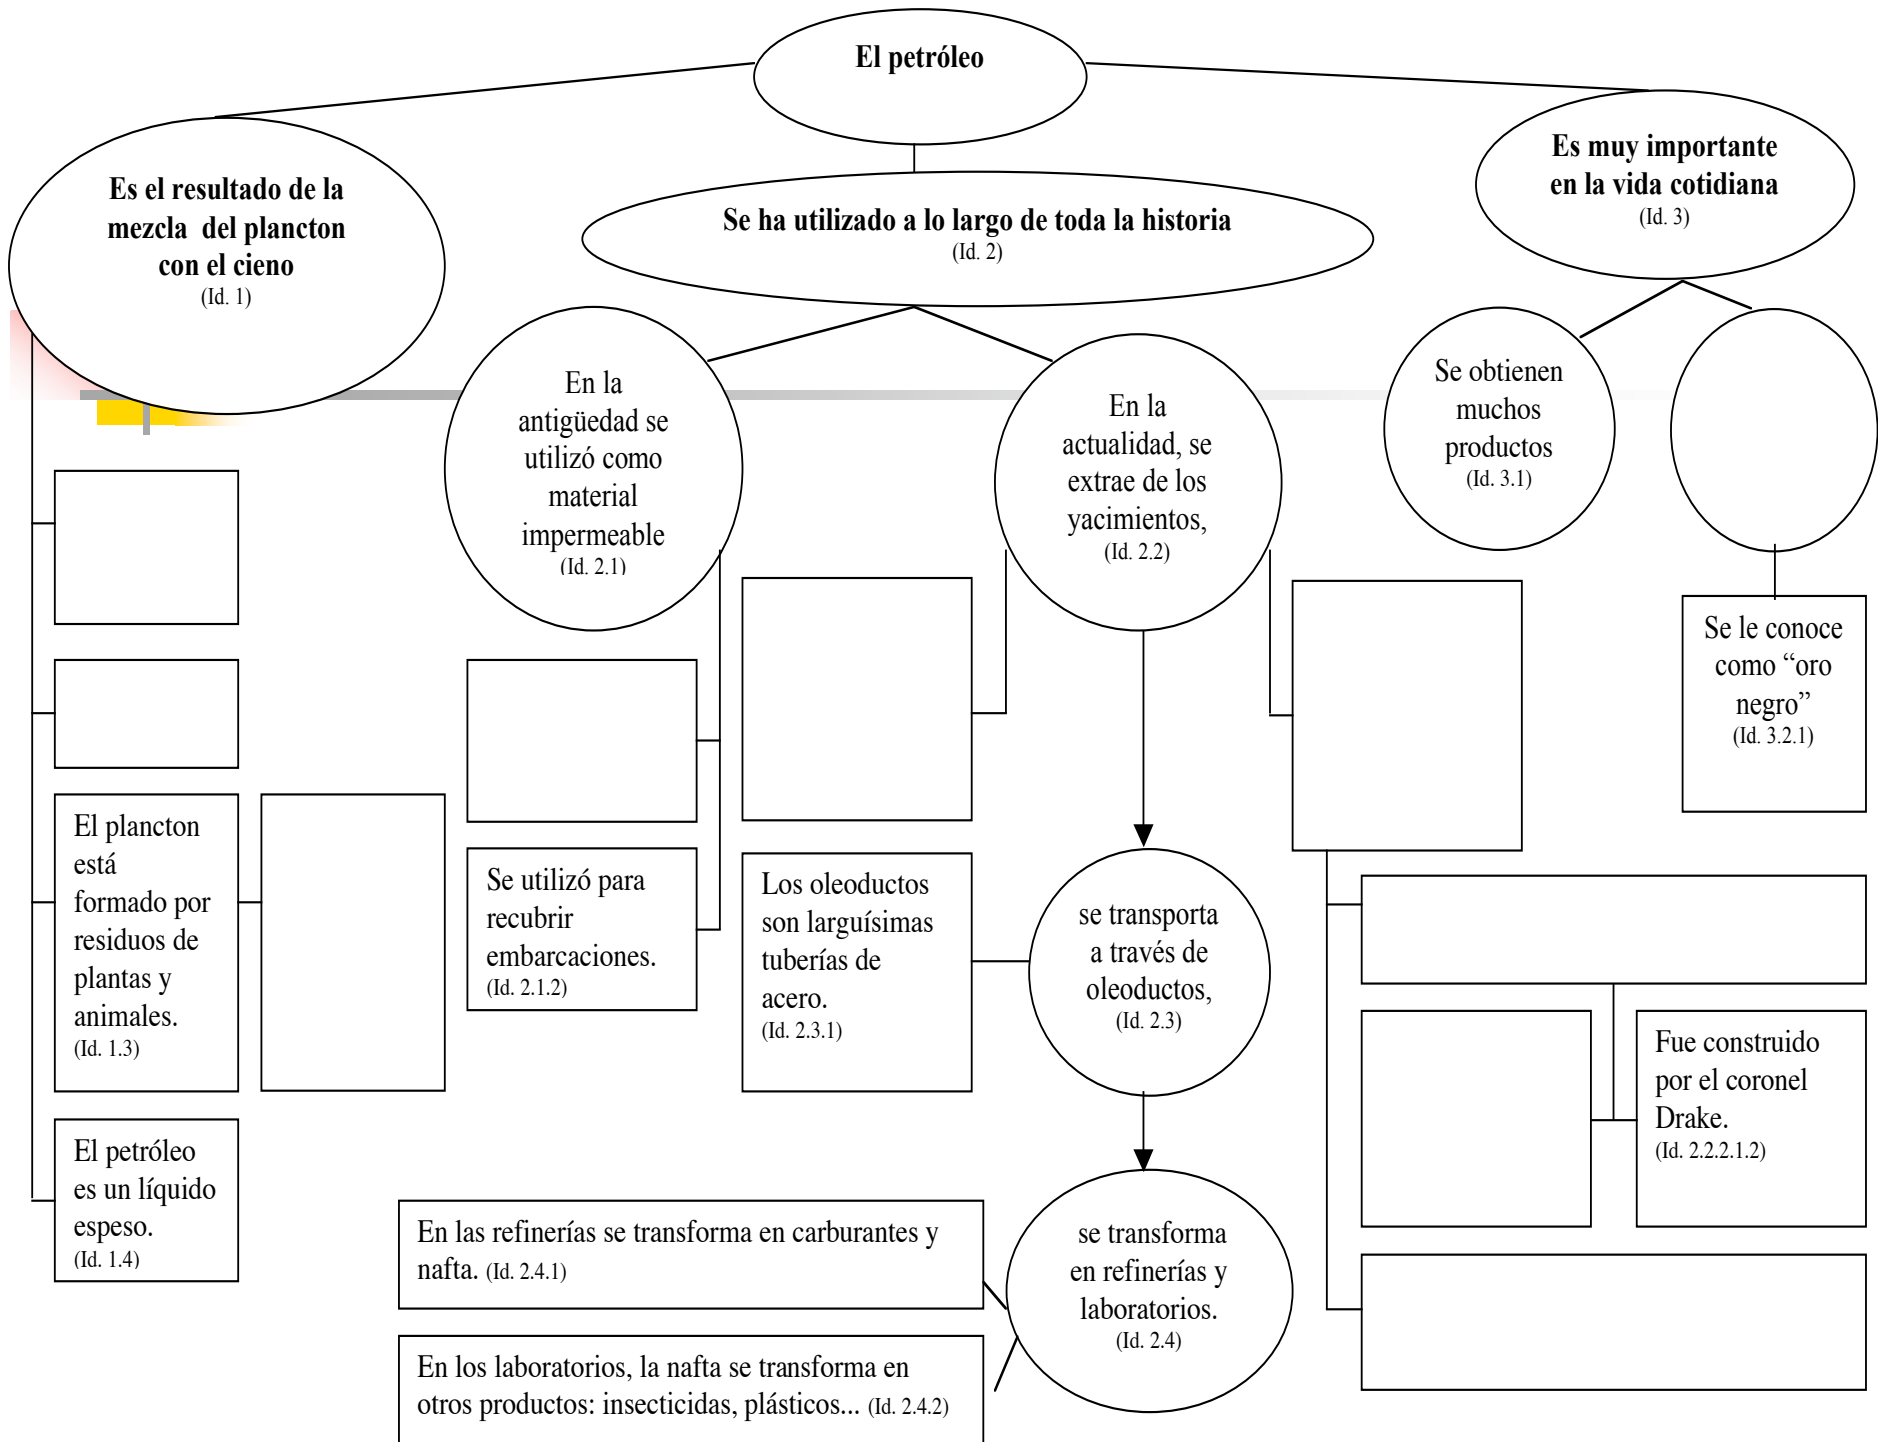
El petróleo

Es el resultado de la mezcla del plancton con el cieno
(Id. 1)

Se ha utilizado a lo largo de toda la historia
(Id. 2)

Es muy importante en la vida cotidiana
(Id. 3)

En la antigüedad se utilizó como material impermeable
(Id. 2.1)

En la actualidad, se extrae de los yacimientos,
(Id. 2.2)

Se obtienen muchos productos
(Id. 3.1)

Se le conoce como "oro negro"
(Id. 3.2.1)

El plancton está formado por residuos de plantas y animales.
(Id. 1.3)

El petróleo es un líquido espeso.
(Id. 1.4)

Se utilizó para recubrir embarcaciones.
(Id. 2.1.2)

Los oleoductos son larguísimas tuberías de acero.
(Id. 2.3.1)

se transporta a través de oleoductos,
(Id. 2.3)

Fue construido por el coronel Drake.
(Id. 2.2.2.1.2)

En las refinerías se transforma en carburantes y nafta. (Id. 2.4.1)

se transforma en refinerías y laboratorios.
(Id. 2.4)

En los laboratorios, la nafta se transforma en otros productos: insecticidas, plásticos... (Id. 2.4.2)